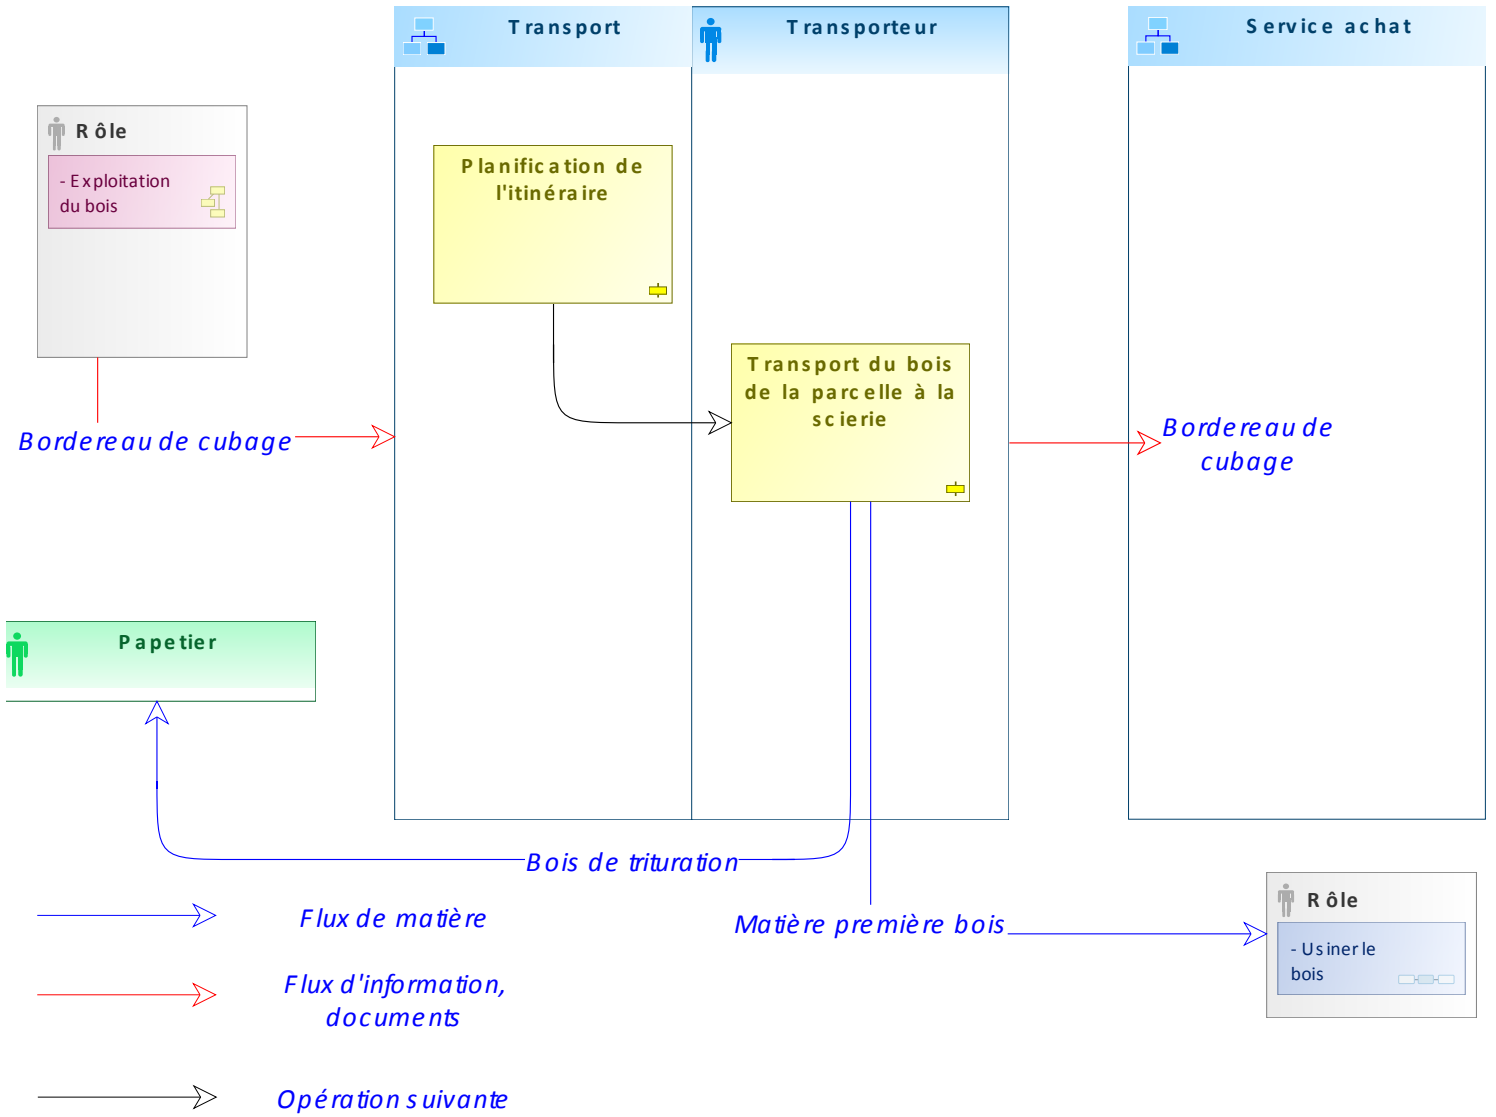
Transport

Transporteur

Service achat

Rôle

- Exploitation du bois

Planification de l'itinéraire

Transport du bois de la parcelle à la scierie

Bordereau de cubage

Bordereau de cubage

Papetier

Bois de trituration

Matière première bois

Rôle

- Usiner le bois

Flux de matière

Flux d'information, documents

Opération suivante